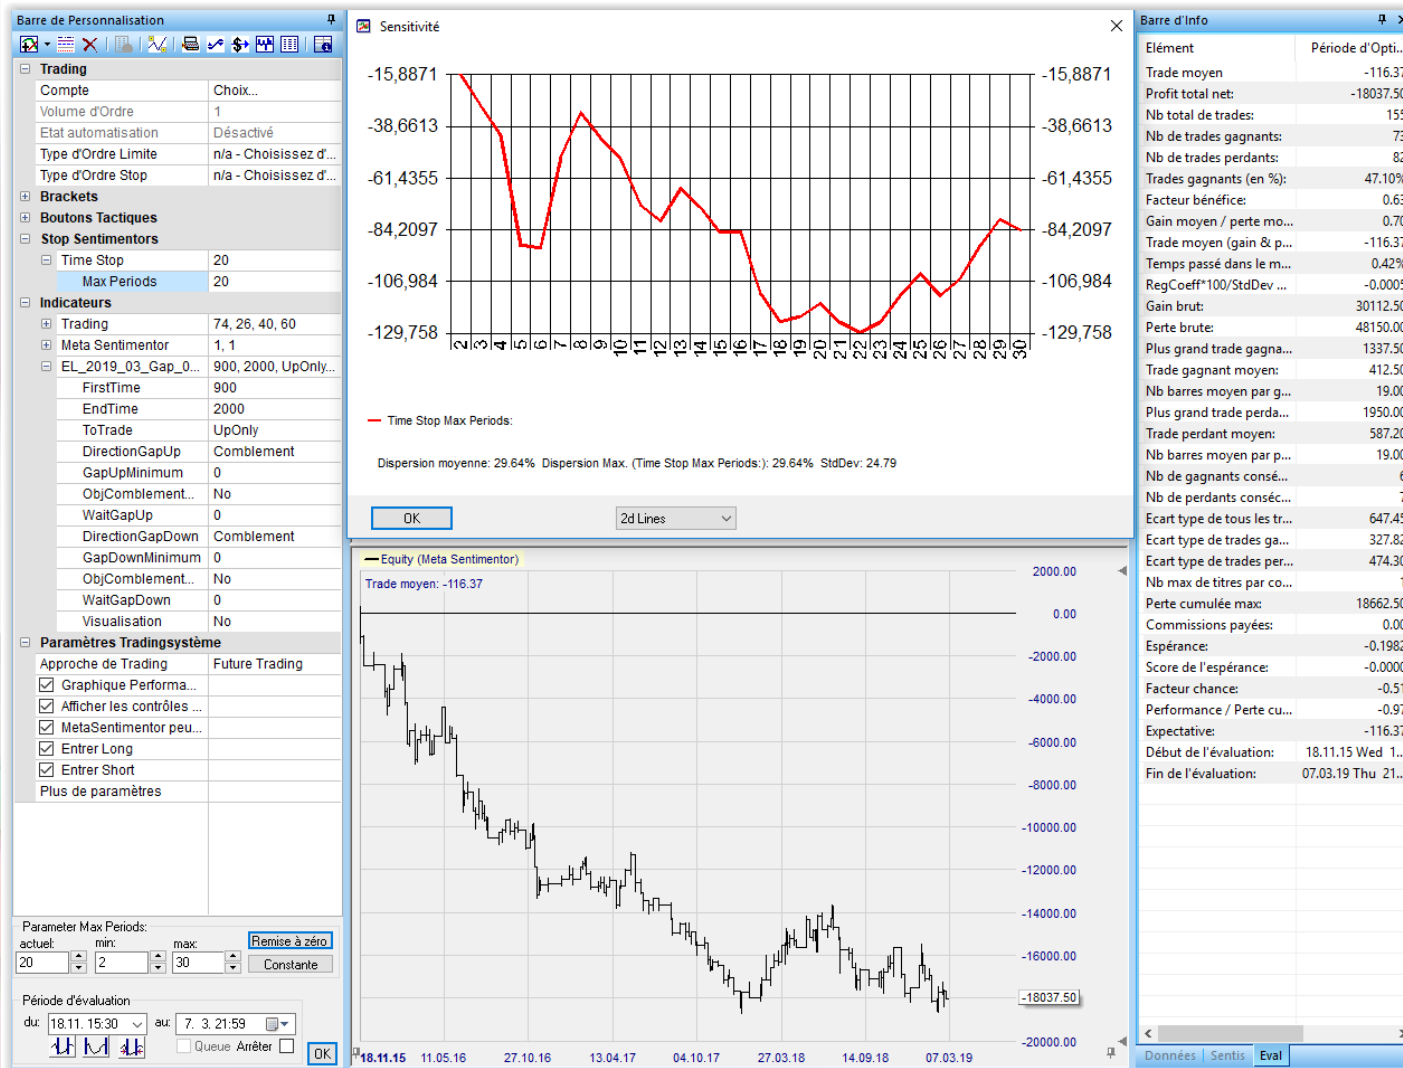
Barre de Personnalisation

Trading
| Compte | Choix... |
|---|---|
| Volume d'Ordre | 1 |
| Etat automatisation | Désactivé |
| Type d'Ordre Limite | n/a - Choisissez d'... |
| Type d'Ordre Stop | n/a - Choisissez d'... |

Brackets
Boutons Tactiques
Stop Sentimentors
| Time Stop | 20 |
|---|---|
| Max Periods | 20 |

Indicateurs
| Trading | 74, 26, 40, 60 |
|---|---|
| Meta Sentimentor | 1, 1 |
| EL_2019_03_Gap_0... | 900, 2000, UpOnly... |
| FirstTime | 900 |
| EndTime | 2000 |
| ToTrade | UpOnly |
| DirectionGapUp | Comblement |
| GapUpMinimum | 0 |
| ObjComblement... | No |
| WaitGapUp | 0 |
| DirectionGapDown | Comblement |
| GapDownMinimum | 0 |
| ObjComblement... | No |
| WaitGapDown | 0 |
| Visualisation | No |

Paramètres Tradingsystème
| Approche de Trading | Future Trading |
|---|---|
| Graphique Performa... | |
| Afficher les contrôles ... | |
| MetaSentimentor peu... | |
| Entrer Long | |
| Entrer Short | |
| Plus de paramètres | |

Parameter Max Periods:
actuel: min: max: Remise à zéro
20 2 30 Constante

Période d'évaluation
du: 18.11. 15:30 au: 7. 3. 21:59
Queue Arrêter OK

Sensitivité
-15,8871 -38,6613 -61,4355 -84,2097 -106,984 -129,758
2 3 4 5 6 7 8 9 10 11 12 13 14 15 16 17 18 19 20 21 22 23 24 25 26 27 28 29 30
Time Stop Max Periods:
Dispersion moyenne: 29.64% Dispersion Max. (Time Stop Max Periods:): 29.64% StdDev: 24.79
OK 2d Lines

Equity (Meta Sentimentor)
Trade moyen: -116.37
2000.00 0.00 -2000.00 -4000.00 -6000.00 -8000.00 -10000.00 -12000.00 -14000.00 -16000.00 -18037.50 -20000.00
18.11.15 11.05.16 27.10.16 13.04.17 04.10.17 27.03.18 14.09.18 07.03.19

Barre d'Info
| Elément | Période d'Opti... |
|---|---|
| Trade moyen | -116.37 |
| Profit total net: | -18037.50 |
| Nb total de trades: | 155 |
| Nb de trades gagnants: | 73 |
| Nb de trades perdants: | 82 |
| Trades gagnants (en %): | 47.10% |
| Facteur bénéfice: | 0.63 |
| Gain moyen / perte mo... | 0.70 |
| Trade moyen (gain & p... | -116.37 |
| Temps passé dans le m... | 0.42% |
| RegCoeff*100/StdDev ... | -0.0005 |
| Gain brut: | 30112.50 |
| Perte brute: | 48150.00 |
| Plus grand trade gagna... | 1337.50 |
| Trade gagnant moyen: | 412.50 |
| Nb barres moyen par g... | 19.00 |
| Plus grand trade perda... | 1950.00 |
| Trade perdant moyen: | 587.20 |
| Nb barres moyen par p... | 19.00 |
| Nb de gagnants consé... | 6 |
| Nb de perdants conséc... | 7 |
| Ecart type de tous les tr... | 647.45 |
| Ecart type de trades ga... | 327.82 |
| Ecart type de trades per... | 474.30 |
| Nb max de titres par co... | 1 |
| Perte cumulée max: | 18662.50 |
| Commissions payées: | 0.00 |
| Espérance: | -0.1982 |
| Score de l'espérance: | -0.0000 |
| Facteur chance: | -0.51 |
| Performance / Perte cu... | -0.97 |
| Expectative: | -116.37 |
| Début de l'évaluation: | 18.11.15 Wed 1... |
| Fin de l'évaluation: | 07.03.19 Thu 21... |

Données | Sentis | Eval